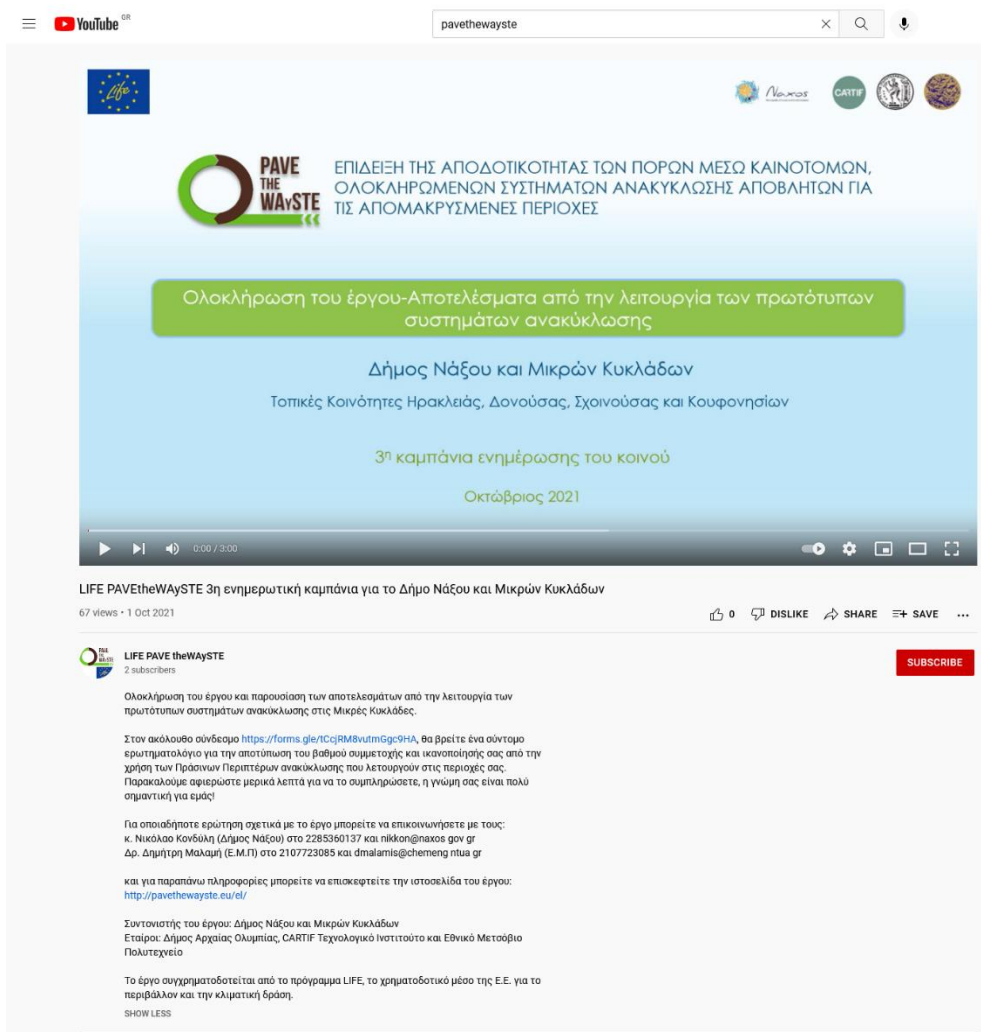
YouTube GR

pavethewayste

life

Naxos

CARTIF

PAVE THE WAySTE

ΕΠΙΔΕΙΞΗ ΤΗΣ ΑΠΟΔΟΤΙΚΟΤΗΤΑΣ ΤΩΝ ΠΟΡΩΝ ΜΕΣΩ ΚΑΙΝΟΤΟΜΩΝ, ΟΛΟΚΛΗΡΩΜΕΝΩΝ ΣΥΣΤΗΜΑΤΩΝ ΑΝΑΚΥΚΛΩΣΗΣ ΑΠΟΒΛΗΤΩΝ ΓΙΑ ΤΙΣ ΑΠΟΜΑΚΡΥΣΜΕΝΕΣ ΠΕΡΙΟΧΕΣ

Ολοκλήρωση του έργου-Αποτελέσματα από την λειτουργία των πρωτότυπων συστημάτων ανακύκλωσης

Δήμος Νάξου και Μικρών Κυκλάδων

Τοπικές Κοινότητες Ηρακλειάς, Δονούσας, Σχοινούσας και Κουφονησίων

3η καμπάνια ενημέρωσης του κοινού

Οκτώβριος 2021

0:00 / 3:00

LIFE PAVEtheWAySTE 3η ενημερωτική καμπάνια για το Δήμο Νάξου και Μικρών Κυκλάδων

67 views • 1 Oct 2021

0 DISLIKE SHARE SAVE ...

LIFE PAVE theWAySTE
2 subscribers

SUBSCRIBE

Ολοκλήρωση του έργου και παρουσίαση των αποτελεσμάτων από την λειτουργία των πρωτότυπων συστημάτων ανακύκλωσης στις Μικρές Κυκλάδες.

Στον ακόλουθο σύνδεσμο https://forms.gle/tCcjRM8vutmGgc9HA, θα βρείτε ένα σύντομο ερωτηματολόγιο για την αποτύπωση του βαθμού συμμετοχής και ικανοποίησής σας από την χρήση των Πράσινων Περιπτέρων ανακύκλωσης που λειτουργούν στις περιοχές σας. Παρακαλούμε αφιερώστε μερικά λεπτά για να το συμπληρώσετε, η γνώμη σας είναι πολύ σημαντική για εμάς!

Για οποιαδήποτε ερώτηση σχετικά με το έργο μπορείτε να επικοινωνήσετε με τους:
κ. Νικόλαο Κονδύλη (Δήμος Νάξου) στο 2285360137 και nikkon@naxos gov gr
Δρ. Δημήτρη Μαλαμή (Ε.Μ.Π) στο 2107723085 και dmalamis@chemeng ntua gr

και για παραπάνω πληροφορίες μπορείτε να επισκεφτείτε την ιστοσελίδα του έργου:
http://pavethewayste.eu/el/

Συντονιστής του έργου: Δήμος Νάξου και Μικρών Κυκλάδων
Εταίροι: Δήμος Αρχαίας Ολυμπίας, CARTIF Τεχνολογικό Ινστιτούτο και Εθνικό Μετσόβιο Πολυτεχνείο

Το έργο συγχρηματοδοτείται από το πρόγραμμα LIFE, το χρηματοδοτικό μέσο της Ε.Ε. για το περιβάλλον και την κλιματική δράση.

SHOW LESS